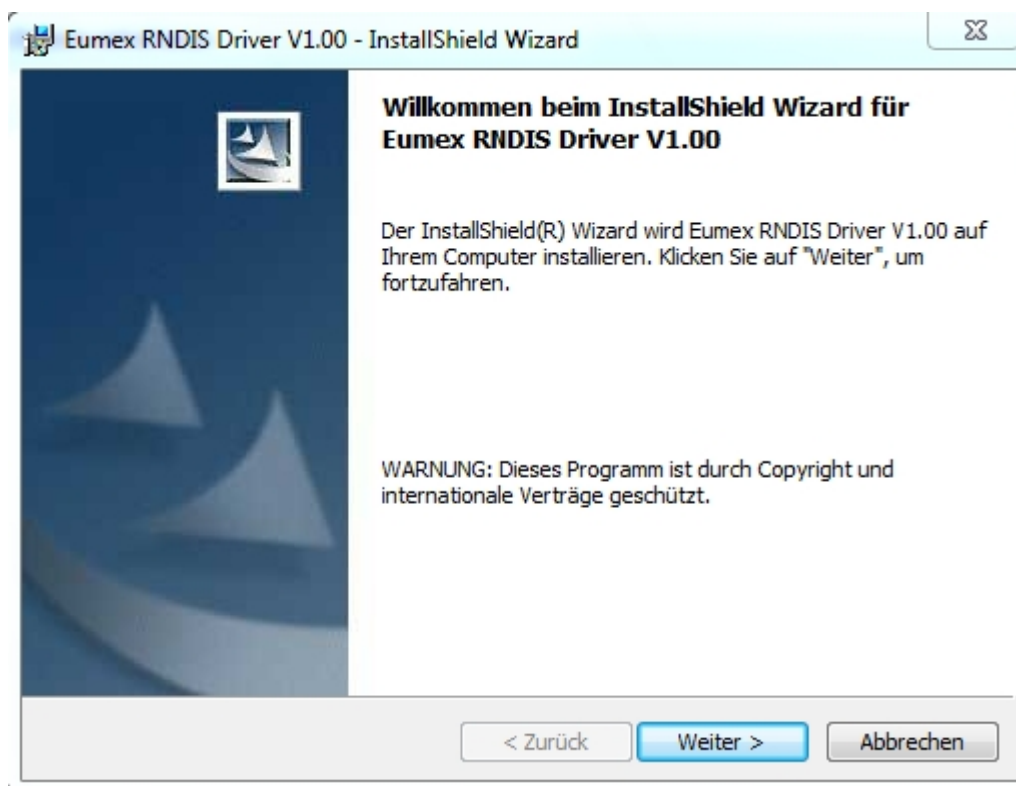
Eumex RNDIS Driver V1.00 - InstallShield Wizard

Willkommen beim InstallShield Wizard für Eumex RNDIS Driver V1.00

Der InstallShield(R) Wizard wird Eumex RNDIS Driver V1.00 auf Ihrem Computer installieren. Klicken Sie auf "Weiter", um fortzufahren.

WARNUNG: Dieses Programm ist durch Copyright und internationale Verträge geschützt.

< Zurück
Weiter >
Abbrechen